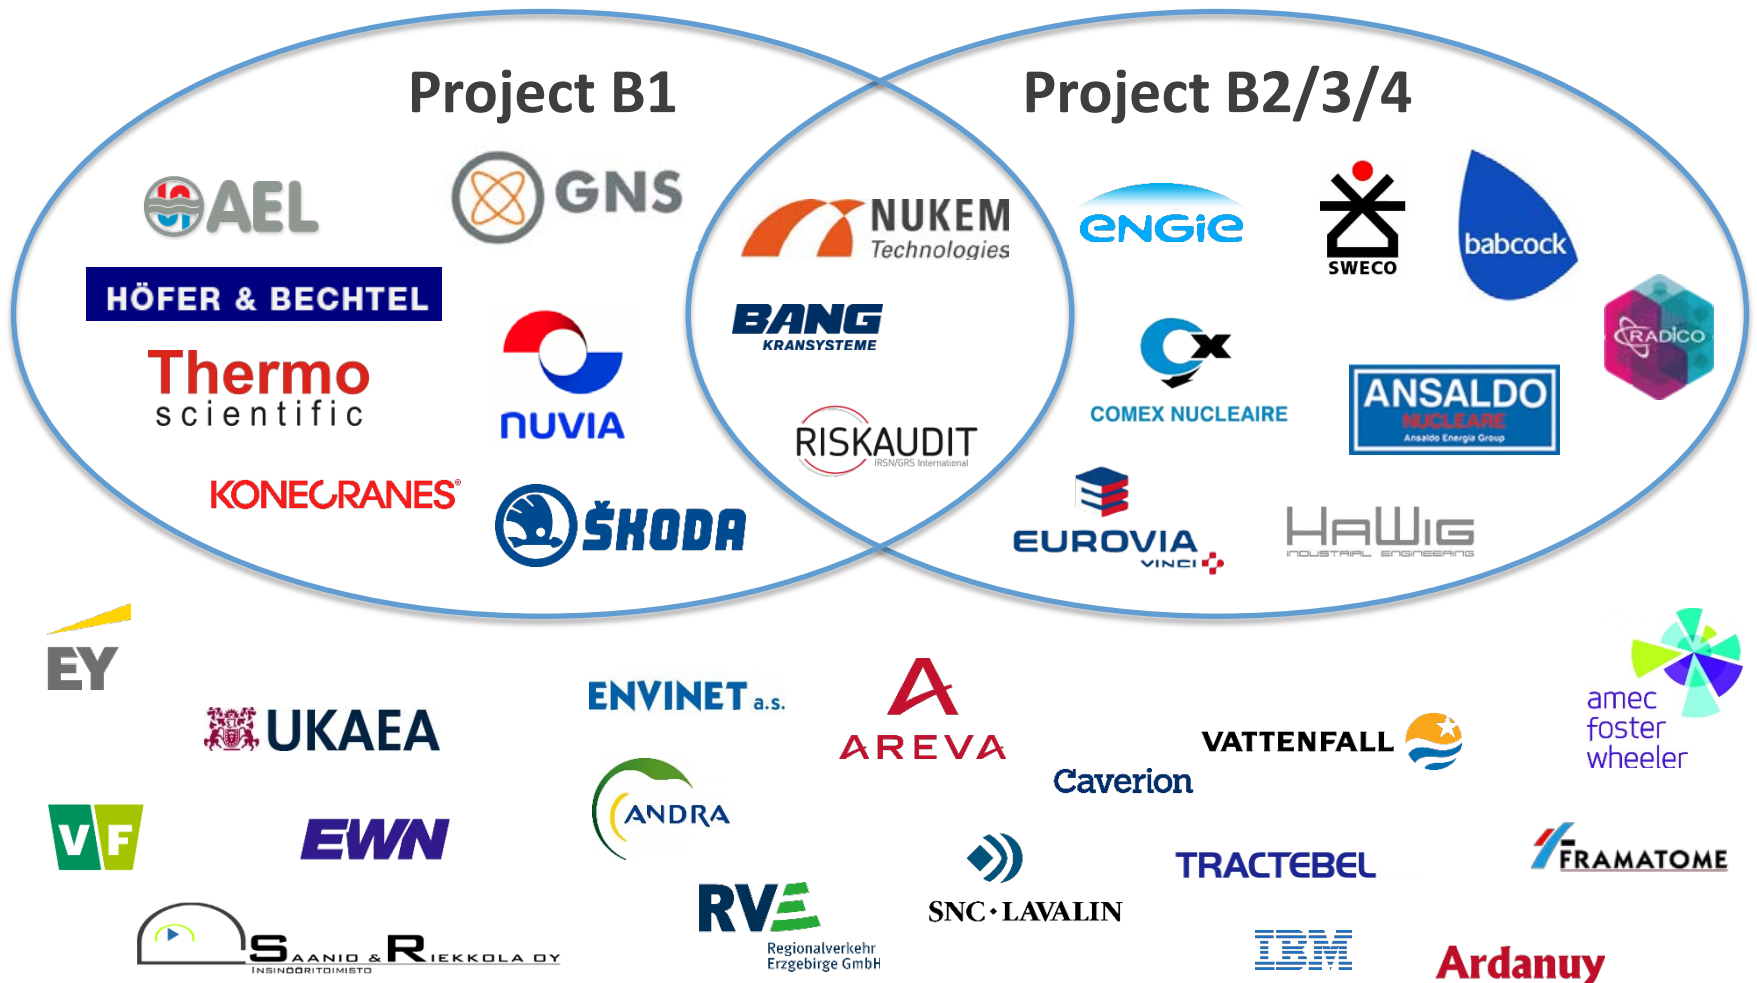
Project B1

Project B2/3/4

AEL

GNS

HÖFER & BECHTEL

Thermo scientific

NUVIA

KONECRANES

ŠKODA

NUKEM Technologies

BANG KRANSYSTEME

RISKAUDIT IRSN/GRS International

ENGIE

SWECO

babcock

RADICO

COMEX NUCLEAIRE

ANSALDO NUCLEARE Ansaldo Energia Group

EUROVIA VINCI

HAWIG INDUSTRIAL ENGINEERING

EY

UKAEA

ENVINET a.s.

AREVA

VATTENFALL

amec foster wheeler

Caverion

ANDRA

VF

EWN

SNC·LAVALIN

TRACTEBEL

FRAMATOME

SAANIO & RIEKKOLA OY INSINÖÖRITOIMISTO

RVE Regionalverkehr Erzgebirge GmbH

IBM

Ardanuy